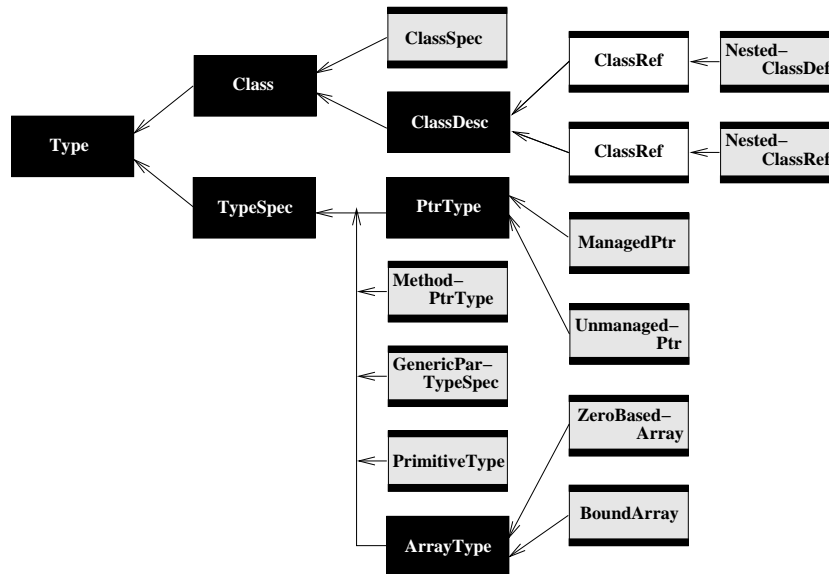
Type

Class

TypeSpec

ClassSpec

ClassDesc

ClassRef

Nested–ClassDef

ClassRef

Nested–ClassRef

PtrType

ManagedPtr

Unmanaged–Ptr

Method–PtrType

GenericPar–TypeSpec

PrimitiveType

ZeroBased–Array

BoundArray

ArrayType